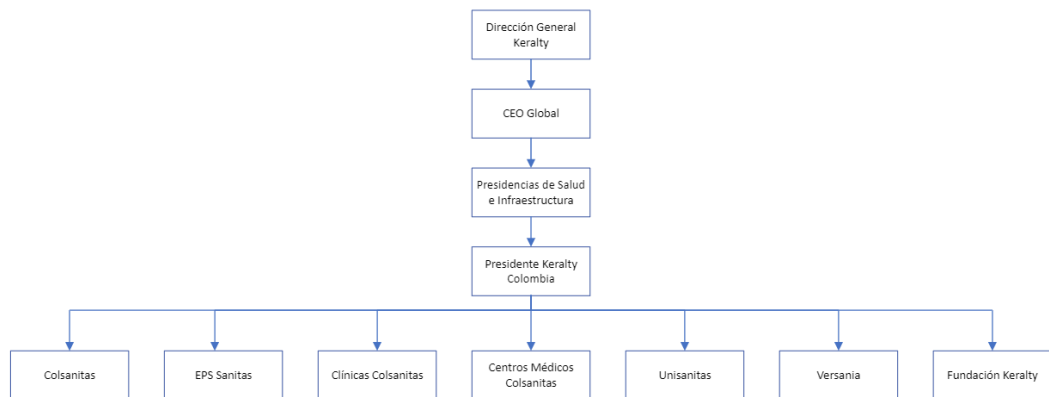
Dirección General Keralty

CEO Global

Presidencias de Salud e Infraestructura

Presidente Keralty Colombia

Colsanitas

EPS Sanitas

Clínicas Colsanitas

Centros Médicos Colsanitas

Unisanitas

Versania

Fundación Keralty